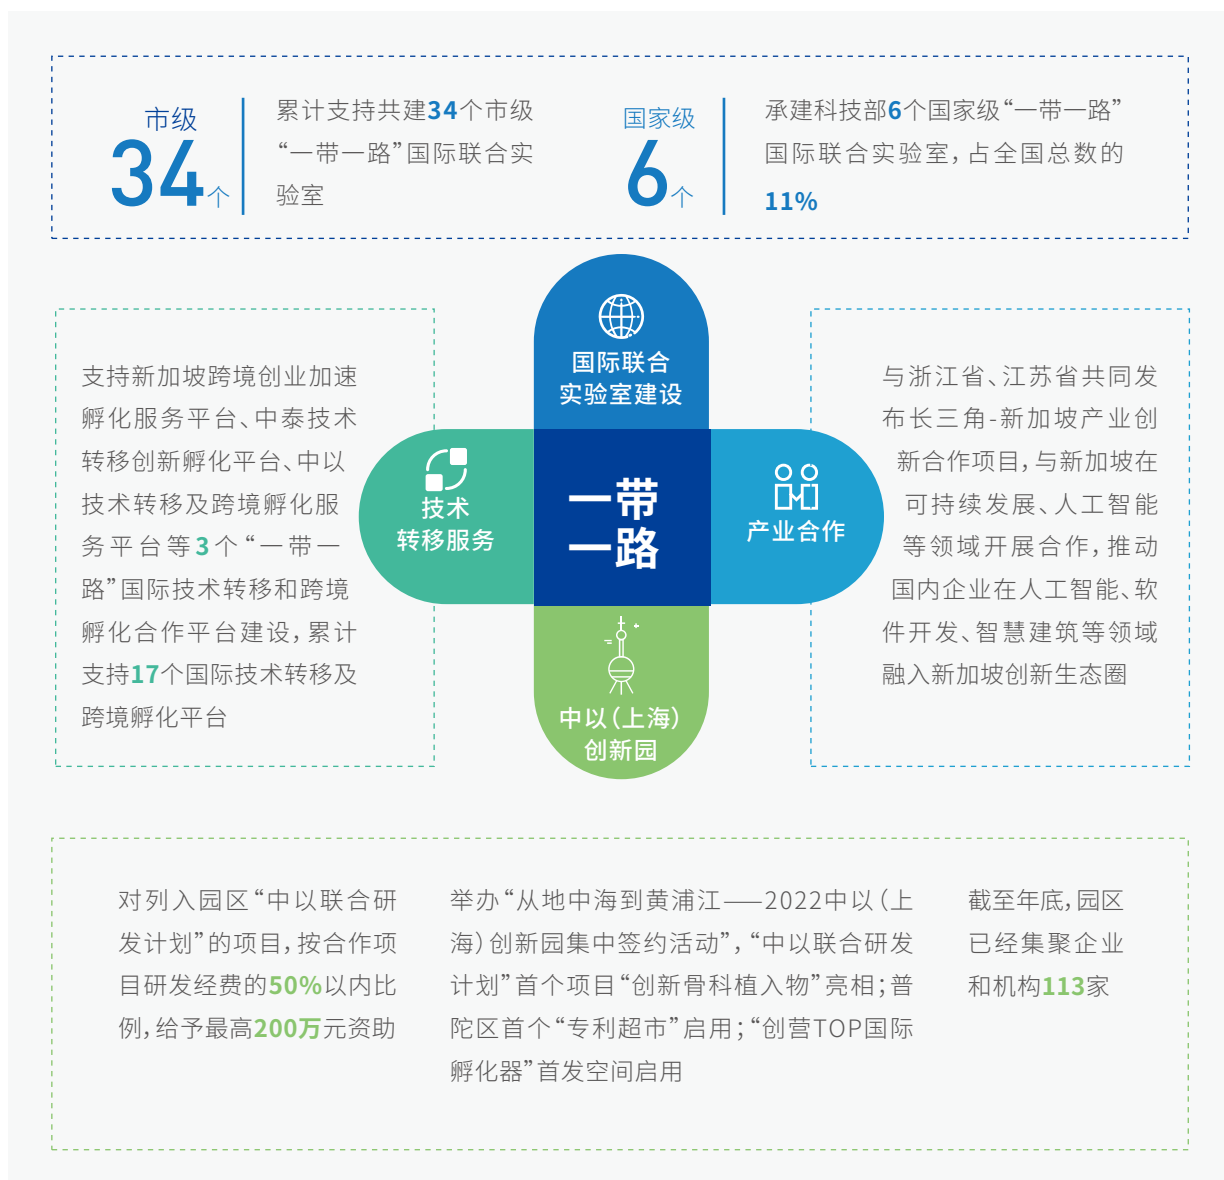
市级
34个

累计支持共建34个市级“一带一路”国际联合实验室

国家级
6个

承建科技部6个国家级“一带一路”国际联合实验室，占全国总数的11%

支持新加坡跨境创业加速孵化服务平台、中泰技术转移创新孵化平台、中以技术转移及跨境孵化服务平台等3个“一带一路”国际技术转移和跨境孵化合作平台建设，累计支持17个国际技术转移及跨境孵化平台

国际联合实验室建设

技术转移服务

一带一路

产业合作

中以（上海）创新园

与浙江省、江苏省共同发布长三角-新加坡产业创新合作项目，与新加坡在可持续发展、人工智能等领域开展合作，推动国内企业在人工智能、软件开发、智慧建筑等领域融入新加坡创新生态圈

对列入园区“中以联合研发计划”的项目，按合作项目研发经费的50%以内比例，给予最高200万元资助

举办“从地中海到黄浦江——2022中以（上海）创新园集中签约活动”，“中以联合研发计划”首个项目“创新骨科植入物”亮相；普陀区首个“专利超市”启用；“创营TOP国际孵化器”首发空间启用

截至年底，园区已经集聚企业和机构113家